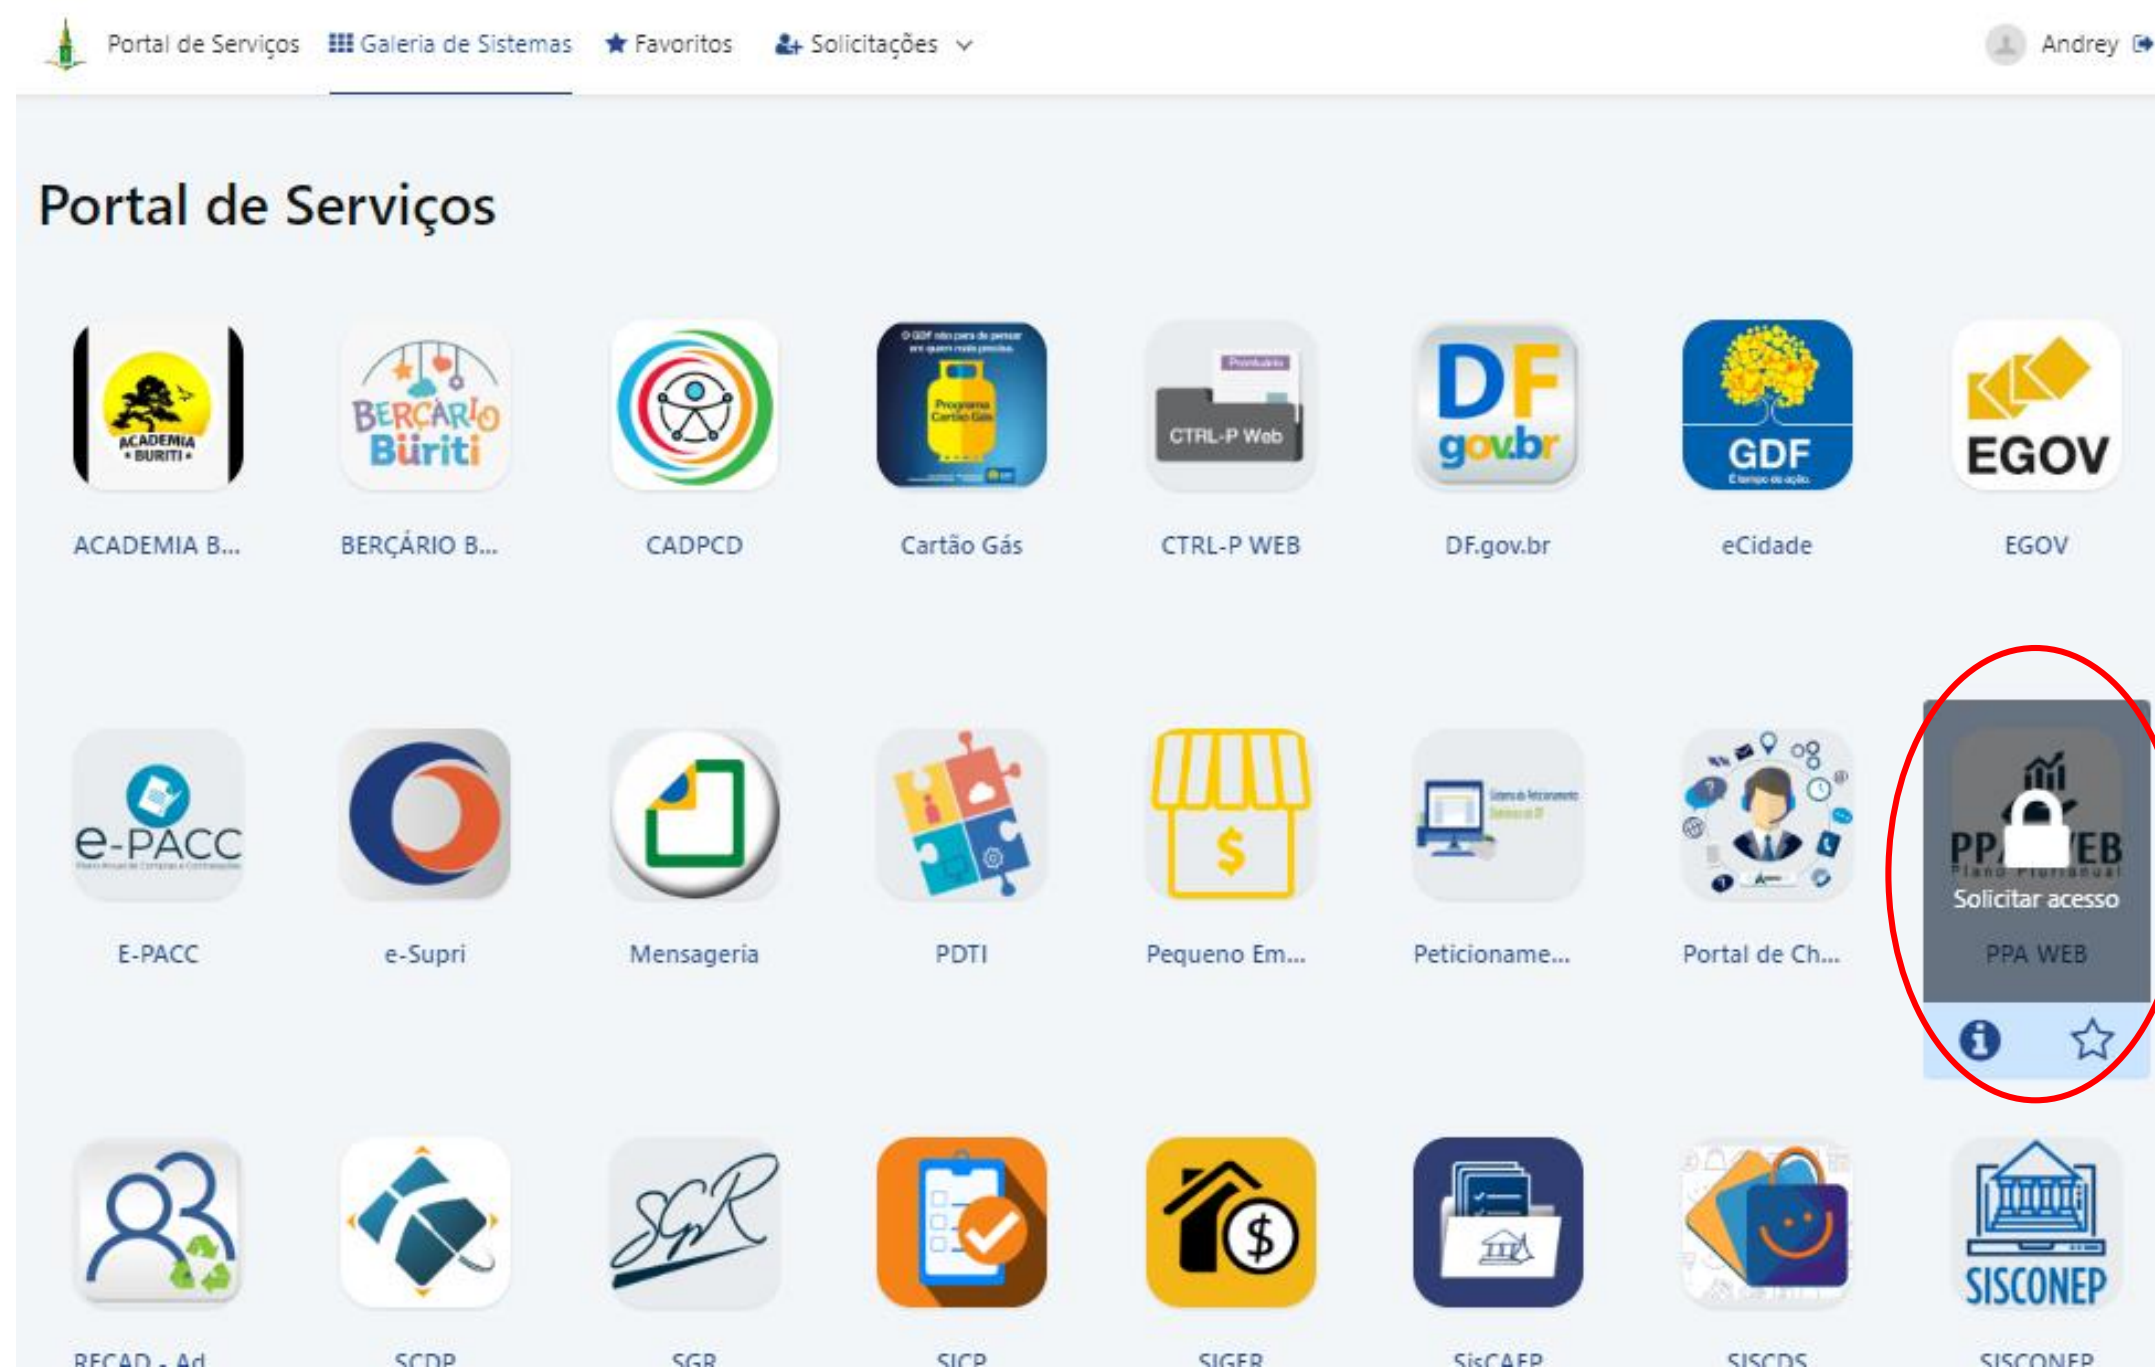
Portal de Serviços   Galeria de Sistemas   Favoritos   Solicitações   Andrey

Portal de Serviços

ACADEMIA BURITI

ACADEMIA B...

BERÇÁRIO Büriti

BERÇÁRIO B...

CADPCD

Programa Cartão Gás

Cartão Gás

CTRL-P Web

CTRL-P WEB

DF gov.br

DF.gov.br

GDF

eCidade

EGOV

EGOV

e-PACC

E-PACC

e-Supri

Mensageria

PDTI

Pequeno Em...

Peticioname...

Portal de Ch...

PPA WEB
Plano Plurianual
Solicitar acesso

PPA WEB

SISCONEP

RECAD - Ad

SCDP

SGR

SICP

SIGEB

SisCAEP

SISCDS

SISCONEP